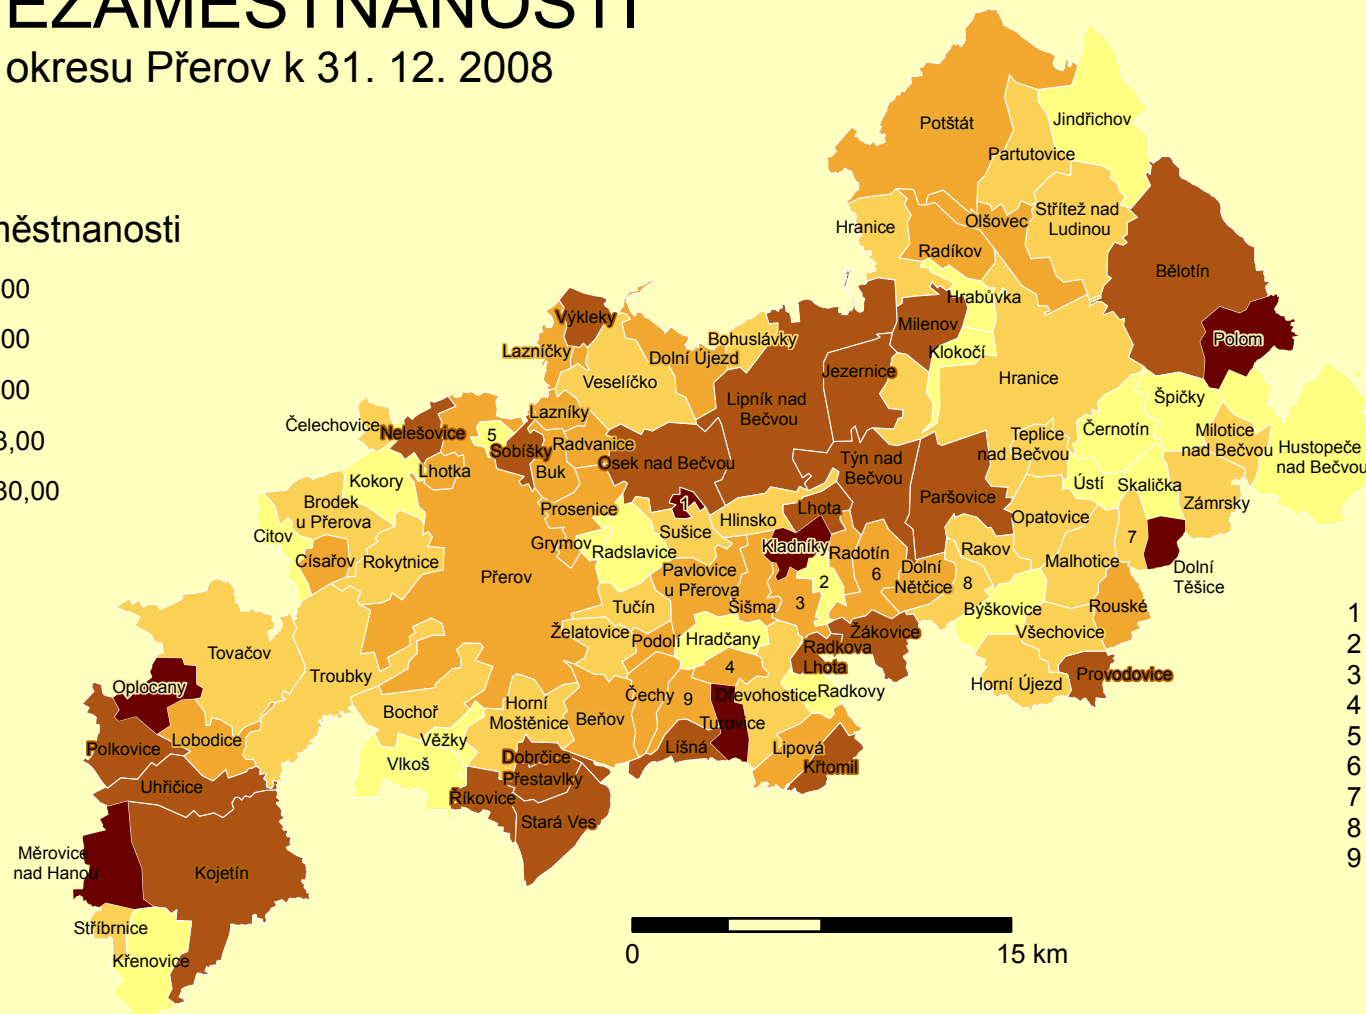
EZAMĚSTNANOSTI
okresu Přerov k 31. 12. 2008

něstnanosti
00
00
00
3,00
30,00

Potštát
Jindřichov
Partutovice
Hranice
Olšovec
Střítež nad Ludinou
Radíkov
Bělotín
Hrabůvka
Výkleky
Bohuslávky
Milenov
Polom
Lazníčky
Dolní Újezd
Kokočí
Jezernice
Veselíčko
Hranice
Lipník nad Bečvou
Špičky
Lazníky
Černotín
Milotice nad Bečvou
Hustopeče nad Bečvou
Čelechovice
Nelešovice
5
Teplice nad Bečvou
Sobíšky
Radvanice
Týn nad Bečvou
Osek nad Bečvou
Ústí
Skalička
Zámrsky
Lhotka
Buk
Kokory
Paršovice
Brodek u Přerova
1
Prosenice
Hlinsko
Lhota
Opatovice
Sušice
7
Citov
Grymov
Radslavice
Kladníky
Radotín
Rakov
Dolní Těšice
Císařov
Rokytnice
Malhotice
Pavlovice u Přerova
2
6
Dolní Nětčice
8
Přerov
3
Tučín
Šišma
Býškovice
Rouské
Želatovice
Podolí
Hradčany
Zákovice
Všechovice
Tovačov
Radkova Lhota
4
Troubky
Horní Újezd
Provodovice
Oplocany
Čechy
9
Drevohostice
Radkovy
Bochoř
Horní Moštěnice
Beňov
Turovice
Lobodice
Polkovice
Věžky
Lipová
Líšná
Dobrčice
Vlkoš
Křtomil
Přestavlky
Uhřičice
Říkovice
Stará Ves
Měrovice nad Hanou
Kojetín
Stříbrnice
Křenovice
0
15 km
1
2
3
4
5
6
7
8
9